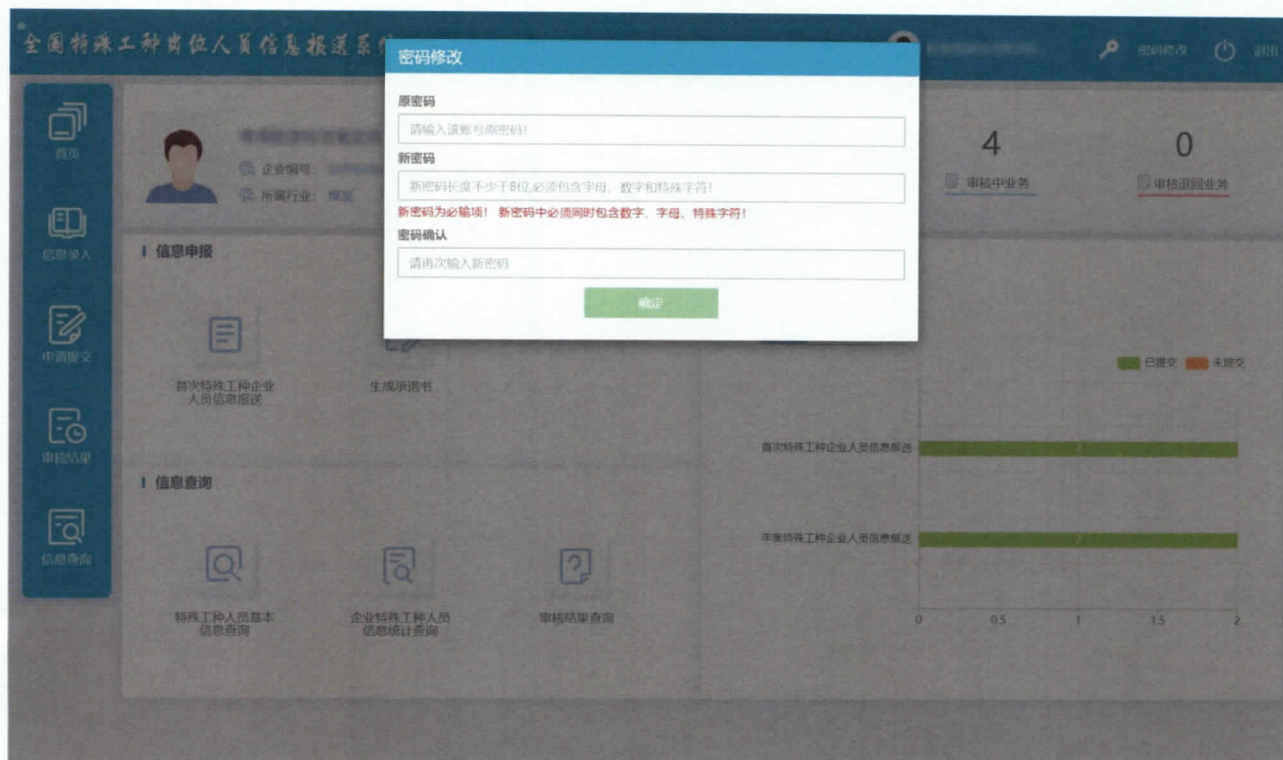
全国特殊工种岗位人员信息报送系统

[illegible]

密码修改

退出

密码修改

原密码

请输入该账号原密码!

新密码

新密码长度不少于8位,必须包含字母、数字和特殊字符!

新密码为必输项! 新密码中必须同时包含数字、字母、特殊字符!

密码确认

请再次输入新密码

确定

首页

信息录入

申请提交

审核结果

信息查询

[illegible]

企业编号: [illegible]

所属行业: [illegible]

4

审核中业务

0

审核退回业务

信息申报

首次特殊工种企业人员信息报送

生成承诺书

信息查询

特殊工种人员基本信息查询

企业特殊工种人员信息统计查询

审核结果查询

已提交

未提交

首次特殊工种企业人员信息报送

年度特殊工种企业人员信息报送

0

0.5

1

1.5

2